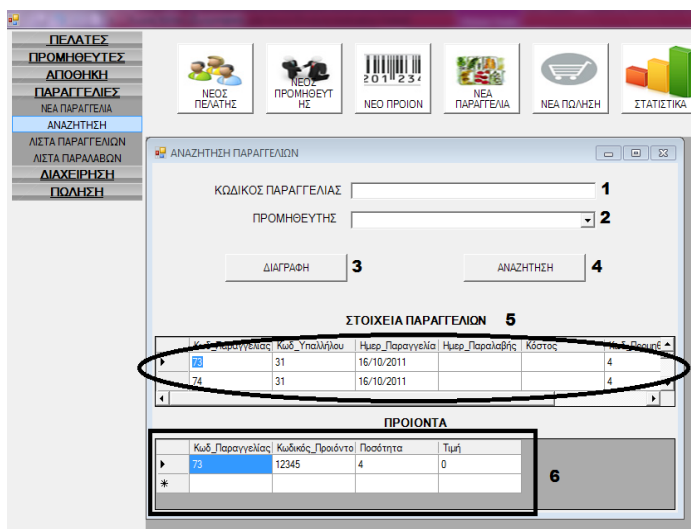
ΠΕΛΑΤΕΣ
ΠΡΟΜΗΘΕΥΤΕΣ
ΑΠΟΘΗΚΗ
ΠΑΡΑΓΓΕΛΙΕΣ
ΝΕΑ ΠΑΡΑΓΓΕΛΙΑ
ΑΝΑΖΗΤΗΣΗ
ΛΙΣΤΑ ΠΑΡΑΓΓΕΛΙΩΝ
ΛΙΣΤΑ ΠΑΡΑΛΑΒΩΝ
ΔΙΑΧΕΙΡΗΣΗ
ΠΩΛΗΣΗ

ΝΕΟΣ ΠΕΛΑΤΗΣ
ΝΕΟΣ ΠΡΟΜΗΘΕΥΤΗΣ
201 234
ΝΕΟ ΠΡΟΙΟΝ
ΝΕΑ ΠΑΡΑΓΓΕΛΙΑ
ΝΕΑ ΠΩΛΗΣΗ
ΣΤΑΤΙΣΤΙΚΑ

ΑΝΑΖΗΤΗΣΗ ΠΑΡΑΓΓΕΛΙΩΝ

ΚΩΔΙΚΟΣ ΠΑΡΑΓΓΕΛΙΑΣ 1
ΠΡΟΜΗΘΕΥΤΗΣ 2

ΔΙΑΓΡΑΦΗ 3
ΑΝΑΖΗΤΗΣΗ 4

ΣΤΟΙΧΕΙΑ ΠΑΡΑΓΓΕΛΙΩΝ 5

| | Κωδ_Παραγγελίας | Κωδ_Υπαλλήλου | Ημερ_Παραγγελία | Ημερ_Παραλαβής | Κόστος | Κωδ_Προμηθ |
|---|---|---|---|---|---|---|
| ▸ | 73 | 31 | 16/10/2011 | | | 4 |
| | 74 | 31 | 16/10/2011 | | | 4 |

ΠΡΟΙΟΝΤΑ

| | Κωδ_Παραγγελίας | Κωδικός_Προιόντο | Ποσότητα | Τιμή |
|---|---|---|---|---|
| ▸ | 73 | 12345 | 4 | 0 |
| * | | | | |

6